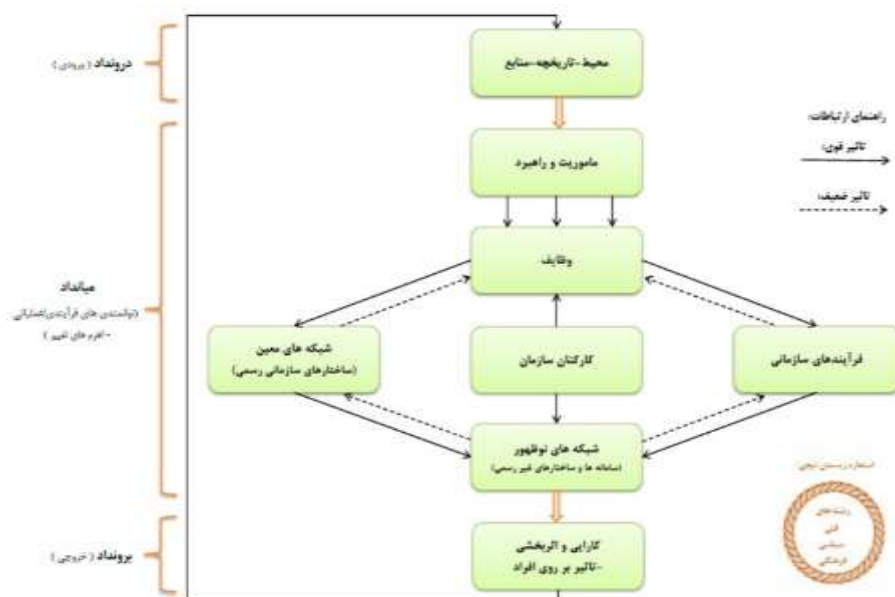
درونداد (ورودی)

محیط-تاریخچه-منابع

راهنمای ارتباطات:
تاثیر قوی:
تاثیر ضعیف:

ماموریت و راهبرد

میانداد
(توانمندی های فرآیندی/تحولی -اهرم های تغییر)

وظایف

شبکه های معین
(ساختارهای سازمانی رسمی)

کارکنان سازمان

فرآیندهای سازمانی

شبکه های نوظهور
(سامانه ها و ساختارهای غیر رسمی)

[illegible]

برونداد (خروجی)

کارایی و اثربخشی
-تاثیر بر روی افراد